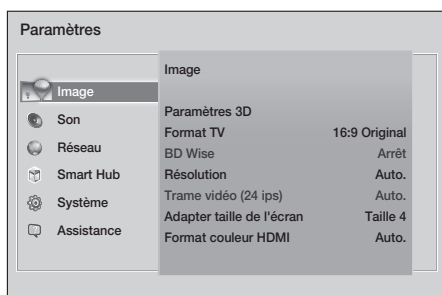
Paramètres

Image
Son
Réseau
Smart Hub
Système
Assistance

Image

| | |
|---|---|
| Paramètres 3D | |
| Format TV | 16:9 Original |
| BD Wise | Arrêt |
| Résolution | Auto. |
| Trame vidéo (24 ips) | Auto. |
| Adapter taille de l'écran | Taille 4 |
| Format couleur HDMI | Auto. |